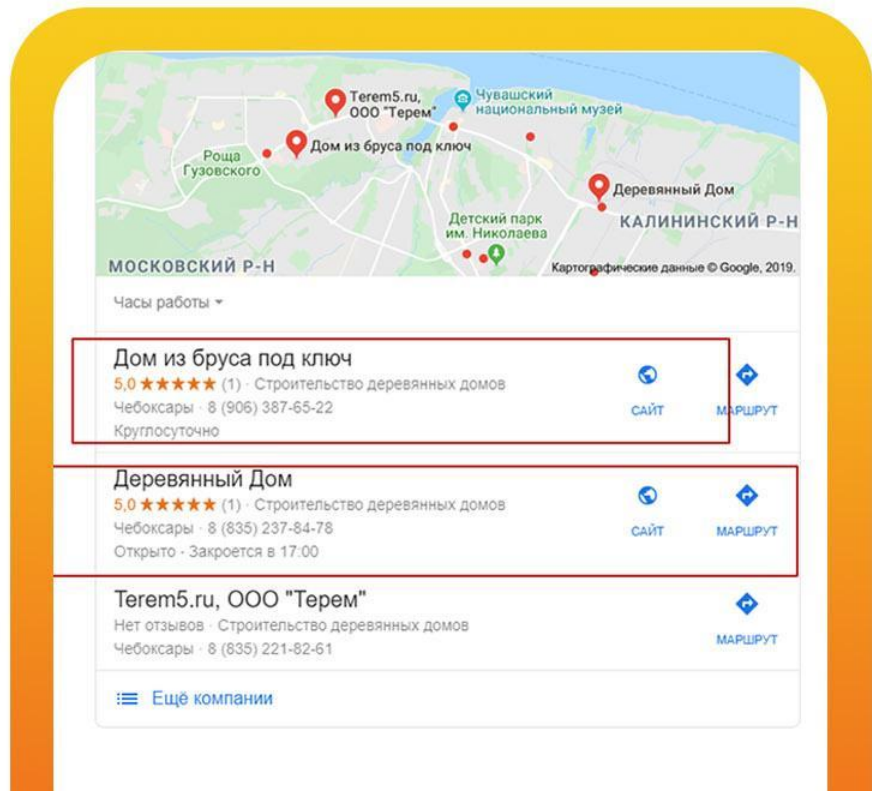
Terem5.ru, ООО "Терем"
Чувашский национальный музей
Дом из бруса под ключ
Роща Гузовского
Деревянный Дом
Детский парк им. Николаева
КАЛИНИНСКИЙ Р-Н
МОСКОВСКИЙ Р-Н
Картографические данные © Google, 2019.

Часы работы

Дом из бруса под ключ
5,0 ★★★★★ (1) · Строительство деревянных домов
Чебоксары · 8 (906) 387-65-22
Круглосуточно
САЙТ
МАРШРУТ

Деревянный Дом
5,0 ★★★★★ (1) · Строительство деревянных домов
Чебоксары · 8 (835) 237-84-78
Открыто · Закроется в 17:00
САЙТ
МАРШРУТ

Terem5.ru, ООО "Терем"
Нет отзывов · Строительство деревянных домов
Чебоксары · 8 (835) 221-82-61
МАРШРУТ

Ещё компании